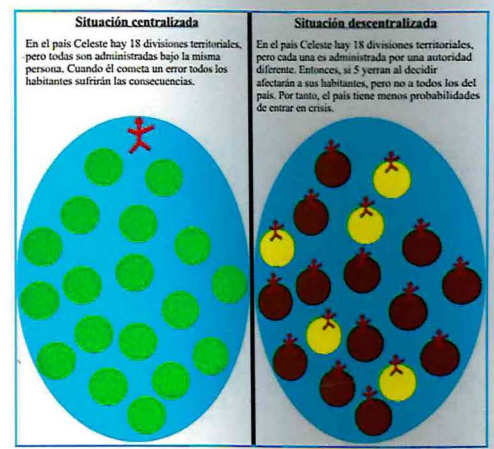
Situación centralizada

En el país Celeste hay 18 divisiones territoriales, pero todas son administradas bajo la misma persona. Cuando él cometa un error todos los habitantes sufrirán las consecuencias.

Situación descentralizada

En el país Celeste hay 18 divisiones territoriales, pero cada una es administrada por una autoridad diferente. Entonces, si 5 yerran al decidir afectarán a sus habitantes, pero no a todos los del país. Por tanto, el país tiene menos probabilidades de entrar en crisis.